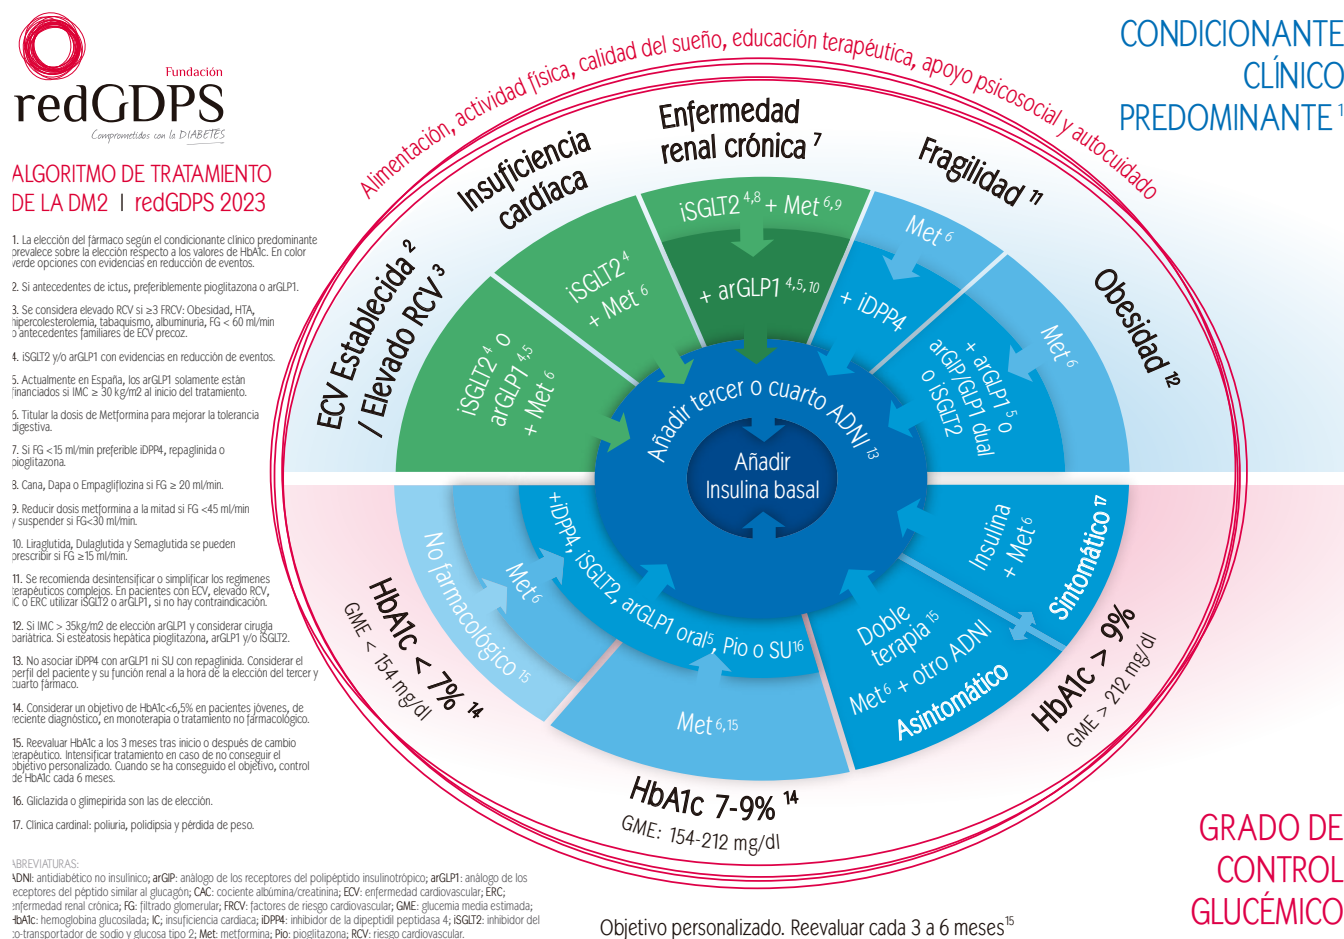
Fundación
redGDPS
Comprometidos con la DIABETES

ALGORITMO DE TRATAMIENTO DE LA DM2 | redGDPS 2023

1. La elección del fármaco según el condicionante clínico predominante prevalece sobre la elección respecto a los valores de HbA1c. En color verde opciones con evidencias en reducción de eventos.

2. Si antecedentes de ictus, preferiblemente pioglitazona o arGLP1.

3. Se considera elevado RCV si ≥3 FRCV: Obesidad, HTA, hipercolesterolemia, tabaquismo, albuminuria, FG < 60 ml/min o antecedentes familiares de ECV precoz.

4. iSGLT2 y/o arGLP1 con evidencias en reducción de eventos.

5. Actualmente en España, los arGLP1 solamente están financiados si IMC ≥ 30 kg/m2 al inicio del tratamiento.

6. Titular la dosis de Metformina para mejorar la tolerancia digestiva.

7. Si FG <15 ml/min preferible iDPP4, repaglinida o pioglitazona.

8. Cana, Dapa o Empagliflozina si FG ≥ 20 ml/min.

9. Reducir dosis metformina a la mitad si FG <45 ml/min y suspender si FG<30 ml/min.

10. Liraglutida, Dulaglutida y Semaglutida se pueden prescribir si FG ≥ 15 ml/min.

11. Se recomienda desintensificar o simplificar los regímenes terapéuticos complejos. En pacientes con ECV, elevado RCV, IC o ERC utilizar iSGLT2 o arGLP1, si no hay contraindicación.

12. Si IMC > 35kg/m2 de elección arGLP1 y considerar cirugía bariátrica. Si esteatosis hepática pioglitazona, arGLP1 y/o iSGLT2.

13. No asociar iDPP4 con arGLP1 ni SU con repaglinida. Considerar el perfil del paciente y su función renal a la hora de la elección del tercer y cuarto fármaco.

14. Considerar un objetivo de HbA1c<6,5% en pacientes jóvenes, de reciente diagnóstico, en monoterapia o tratamiento no farmacológico.

15. Reevaluar HbA1c a los 3 meses tras inicio o después de cambio terapéutico. Intensificar tratamiento en caso de no conseguir el objetivo personalizado. Cuando se ha conseguido el objetivo, control de HbA1c cada 6 meses.

16. Gliclazida o glimepirida son las de elección.

17. Clínica cardinal: poliuria, polidipsia y pérdida de peso.

ABREVIATURAS:
ADNI: antidiabético no insulínico; arGIP: análogo de los receptores del polipéptido insulinotrópico; arGLP1: análogo de los receptores del péptido similar al glucagón; CAC: cociente albúmina/creatinina; ECV: enfermedad cardiovascular; ERC: enfermedad renal crónica; FG: filtrado glomerular; FRCV: factores de riesgo cardiovascular; GME: glucemia media estimada; HbA1c: hemoglobina glucosilada; IC; insuficiencia cardiaca; iDPP4: inhibidor de la dipeptidil peptidasa 4; iSGLT2: inhibidor del co-transportador de sodio y glucosa tipo 2; Met: metformina; Pio: pioglitazona; RCV: riesgo cardiovascular.

CONDICIONANTE CLÍNICO PREDOMINANTE $^1$

Alimentación, actividad física, calidad del sueño, educación terapéutica, apoyo psicosocial y autocuidado

ECV Establecida $^2$ / Elevado RCV $^3$
iSGLT2 $^4$ o arGLP1 $^{4,5}$ + Met $^6$

Insuficiencia cardiaca
iSGLT2 $^4$ + Met $^6$

Enfermedad renal crónica $^7$
iSGLT2 $^{4,8}$ + Met $^{6,9}$
+ arGLP1 $^{4,5,10}$

Fragilidad $^{11}$
Met $^6$
+ iDPP4

Obesidad $^{12}$
Met $^6$
+ arGLP1 $^5$ o arGIP/GLP1 dual o iSGLT2

Añadir tercer o cuarto ADNI $^{13}$

Añadir Insulina basal

HbA1c < 7% $^{14}$
GME < 154 mg/dl
No farmacológico $^{15}$
Met $^6$
+iDPP4, iSGLT2, arGLP1 oral$^5$, Pio o SU$^{16}$

HbA1c 7-9% $^{14}$
GME: 154-212 mg/dl
Met $^{6,15}$

HbA1c > 9%
GME > 212 mg/dl
Sintomático $^{17}$
Insulina + Met $^6$
Asintomático
Doble terapia $^{15}$
Met $^6$ + otro ADNI

GRADO DE CONTROL GLUCÉMICO

Objetivo personalizado. Reevaluar cada 3 a 6 meses$^{15}$